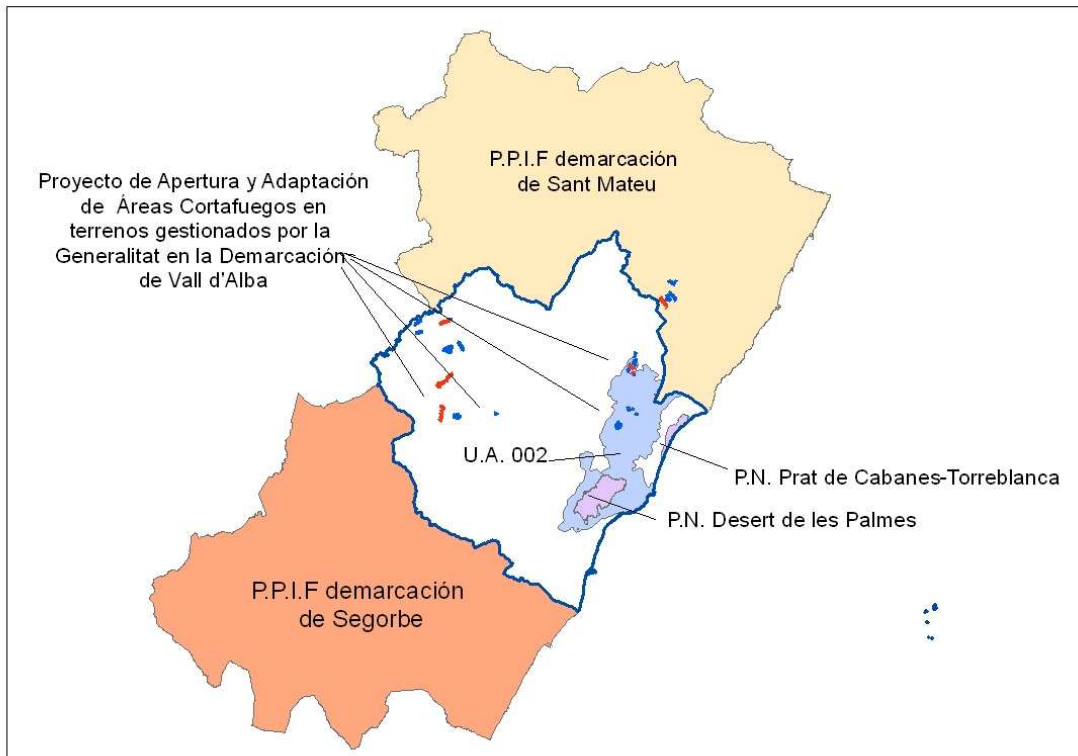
P.P.I.F demarcación de Sant Mateu

Proyecto de Apertura y Adaptación de Áreas Cortafuegos en terrenos gestionados por la Generalitat en la Demarcación de Vall d'Alba

U.A. 002

P.N. Prat de Cabanes-Torreblanca

P.N. Desert de les Palmes

P.P.I.F demarcación de Segorbe